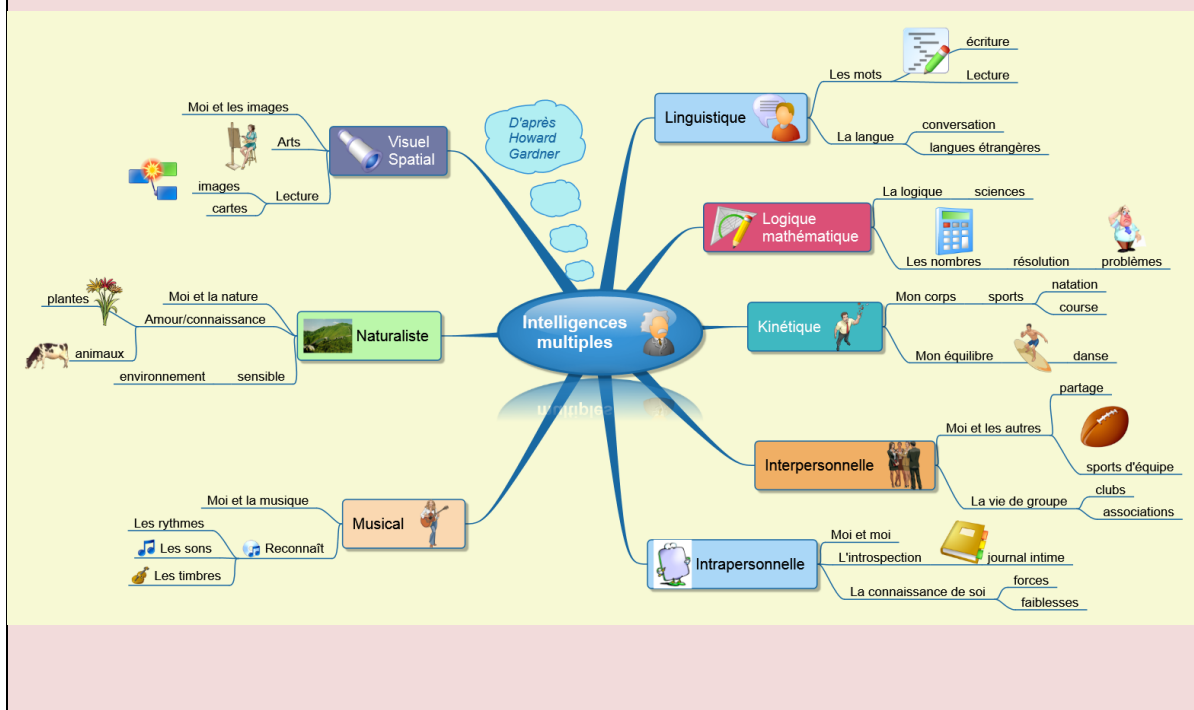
Intelligences multiples

D'après Howard Gardner

Visuel Spatial
Moi et les images
Arts
Lecture
images
cartes

Naturaliste
Moi et la nature
Amour/connaissance
plantes
animaux
sensible
environnement

Musical
Moi et la musique
Reconnaît
Les rythmes
Les sons
Les timbres

Linguistique
Les mots
écriture
Lecture
La langue
conversation
langues étrangères

Logique mathématique
La logique
sciences
Les nombres
résolution
problèmes

Kinétique
Mon corps
sports
natation
course
Mon équilibre
danse

Interpersonnelle
Moi et les autres
partage
sports d'équipe
La vie de groupe
clubs
associations

Intrapersonnelle
Moi et moi
L'introspection
journal intime
La connaissance de soi
forces
faiblesses